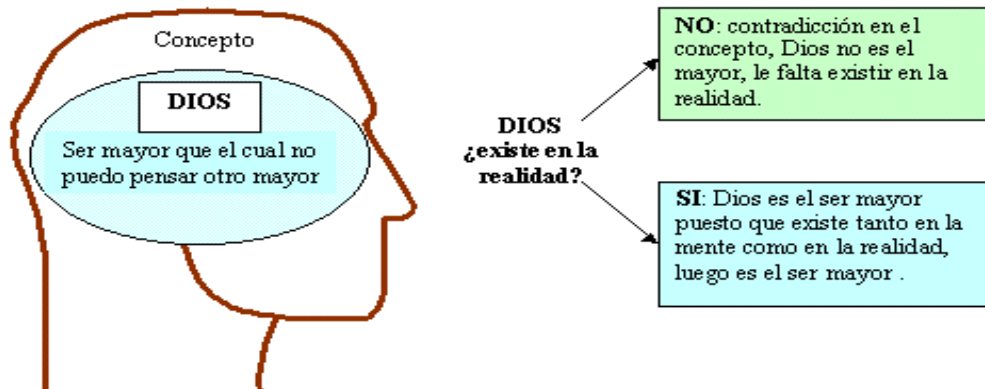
Concepto

DIOS

Ser mayor que el cual no puedo pensar otro mayor

DIOS ¿existe en la realidad?

NO: contradicción en el concepto, Dios no es el mayor, le falta existir en la realidad.

SI: Dios es el ser mayor puesto que existe tanto en la mente como en la realidad, luego es el ser mayor .